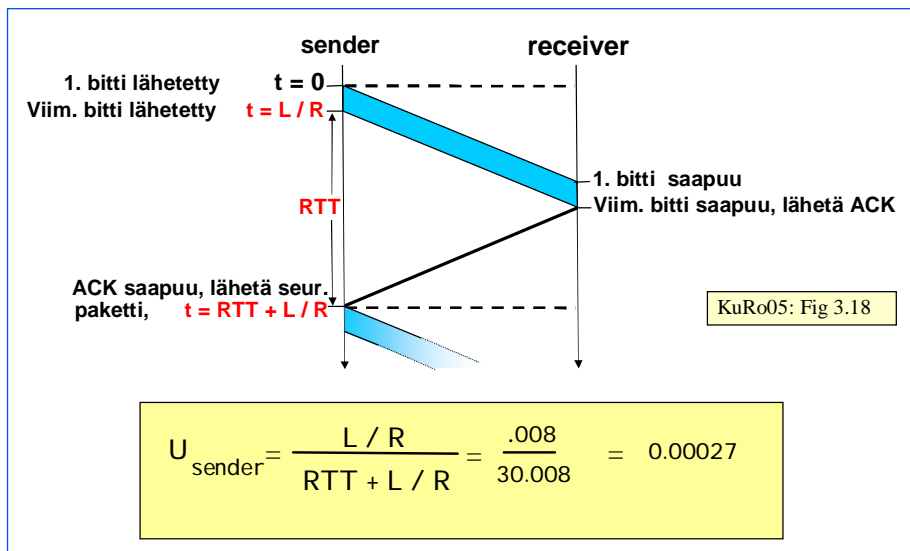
sender

receiver

1. bitti lähetetty $t = 0$

Viim. bitti lähetetty $t = L / R$

RTT

1. bitti saapuu

Viim. bitti saapuu, lähetä ACK

ACK saapuu, lähetä seur. paketti, $t = RTT + L / R$

KuRo05: Fig 3.18

$U_{sender} = \frac{L / R}{RTT + L / R} = \frac{.008}{30.008} = 0.00027$